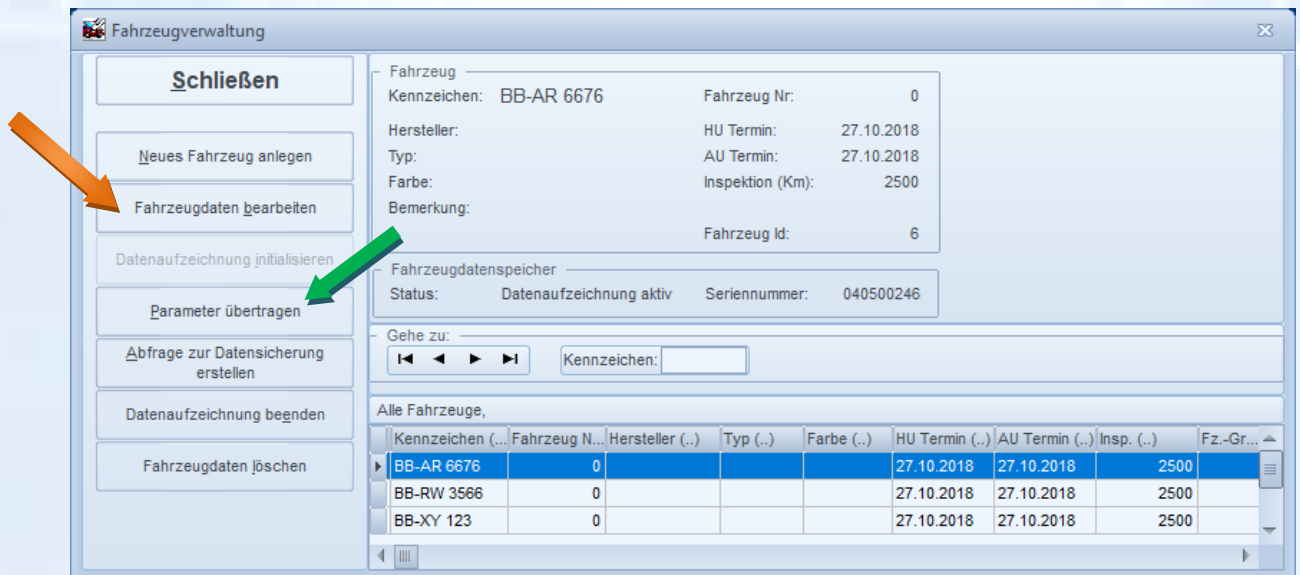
Fahrzeugverwaltung

Schließen

Neues Fahrzeug anlegen

Fahrzeugdaten bearbeiten

Datenaufzeichnung initialisieren

Parameter übertragen

Abfrage zur Datensicherung erstellen

Datenaufzeichnung beenden

Fahrzeugdaten löschen

Fahrzeug
Kennzeichen: BB-AR 6676
Fahrzeug Nr: 0
Hersteller:
HU Termin: 27.10.2018
Typ:
AU Termin: 27.10.2018
Farbe:
Inspektion (Km): 2500
Bemerkung:
Fahrzeug Id: 6

Fahrzeugdatenspeicher
Status: Datenaufzeichnung aktiv
Seriennummer: 040500246

Gehe zu:
Kennzeichen:

Alle Fahrzeuge,

| Kennzeichen (... | Fahrzeug N... | Hersteller (..) | Typ (..) | Farbe (..) | HU Termin (..) | AU Termin (..) | Insp. (..) | Fz.-Gr... |
|---|---|---|---|---|---|---|---|---|
| BB-AR 6676 | 0 | | | | 27.10.2018 | 27.10.2018 | 2500 | |
| BB-RW 3566 | 0 | | | | 27.10.2018 | 27.10.2018 | 2500 | |
| BB-XY 123 | 0 | | | | 27.10.2018 | 27.10.2018 | 2500 | |